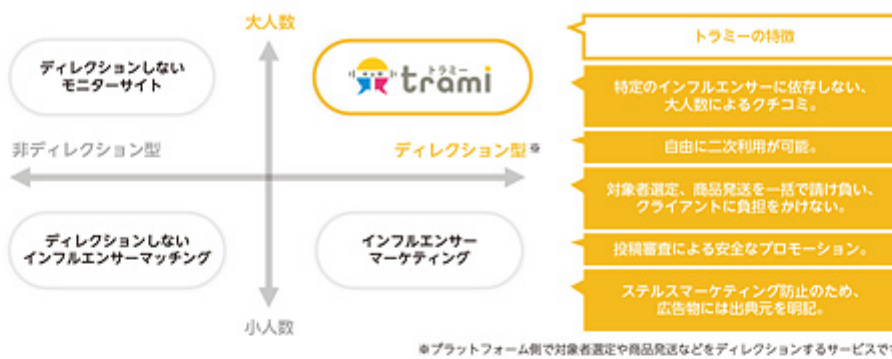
大人数

ディレクションしない
モニターサイト

トラミー
trami

非ディレクション型

ディレクション型※

ディレクションしない
インフルエンサーマッチング

インフルエンサー
マーケティング

小人数

トラミーの特徴

特定のインフルエンサーに依存しない、
大人数によるクチコミ。

自由に二次利用が可能。

対象者選定、商品発送を一括で請け負い、
クライアントに負担をかけない。

投稿審査による安全なプロモーション。

ステルスマーケティング防止のため、
広告物には出典元を明記。

※プラットフォーム側で対象者選定や商品発送などをディレクションするサービスで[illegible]